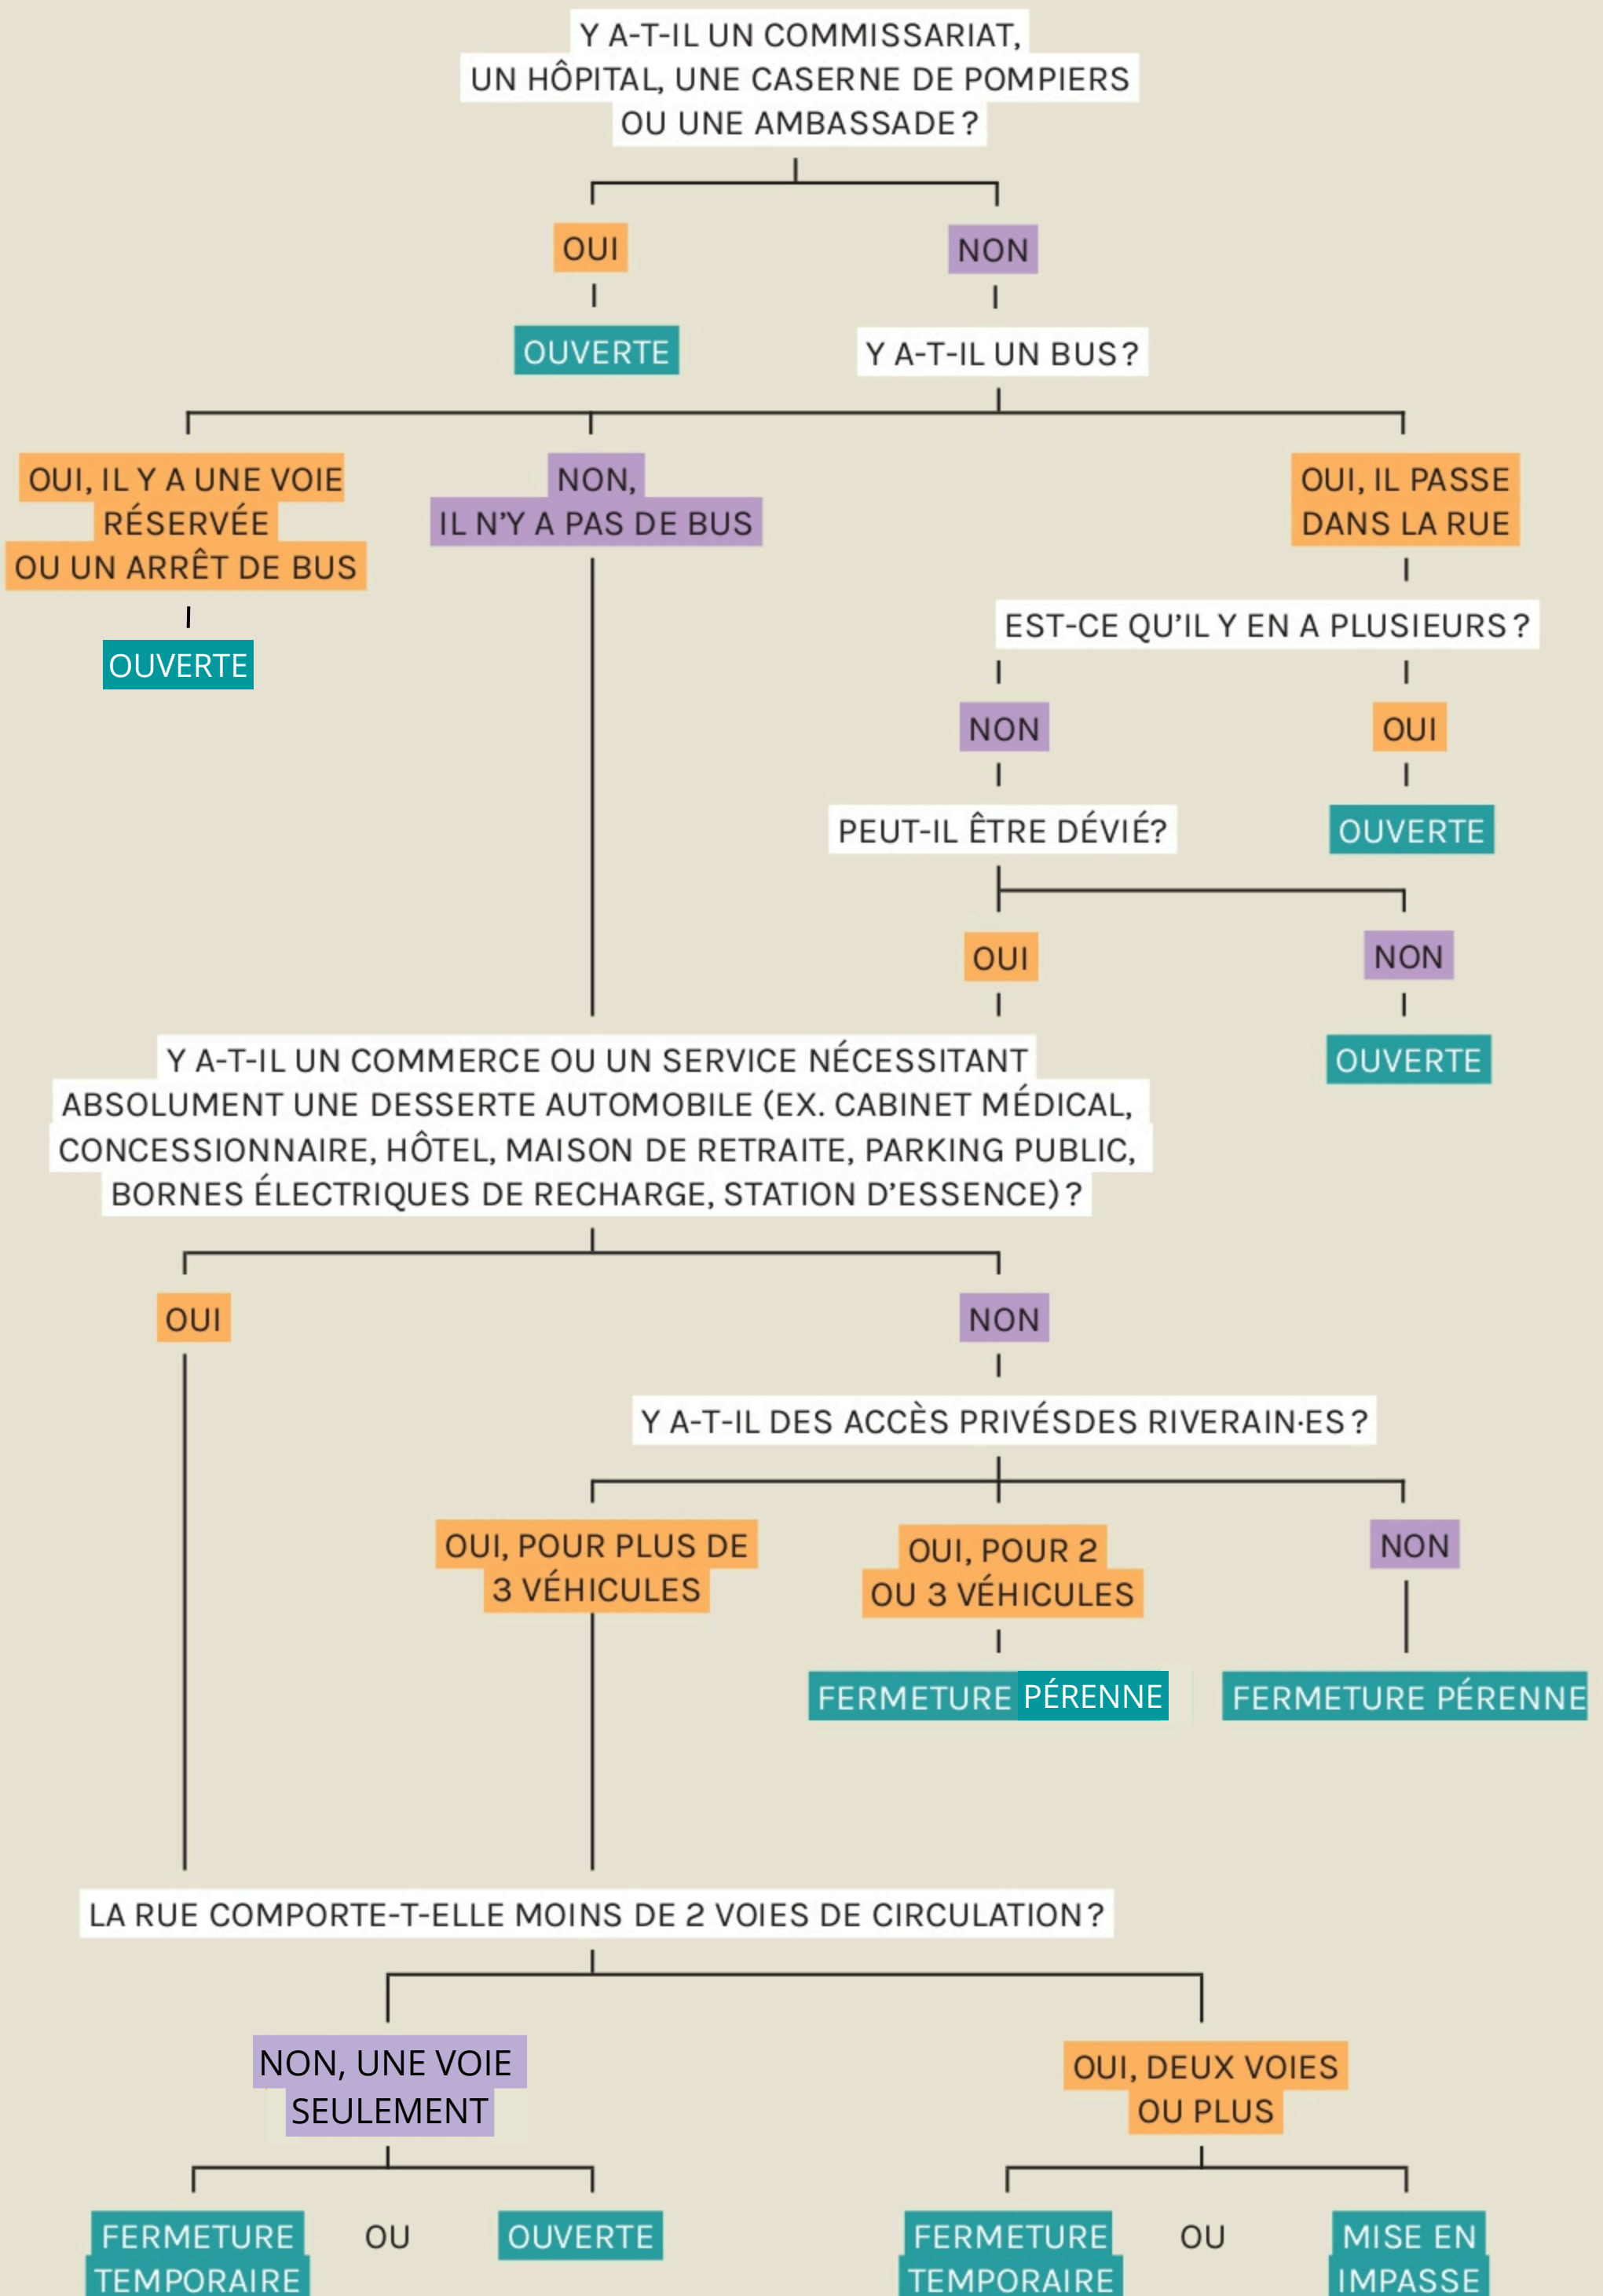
Y A-T-IL UN COMMISSARIAT, UN HÔPITAL, UNE CASERNE DE POMPIERS OU UNE AMBASSADE ?

OUI

OUVERTE

NON

Y A-T-IL UN BUS ?

OUI, IL Y A UNE VOIE RÉSERVÉE OU UN ARRÊT DE BUS

OUVERTE

NON, IL N'Y A PAS DE BUS

OUI, IL PASSE DANS LA RUE

EST-CE QU'IL Y EN A PLUSIEURS ?

NON

PEUT-IL ÊTRE DÉVIÉ?

OUI

OUI

OUVERTE

NON

OUVERTE

Y A-T-IL UN COMMERCE OU UN SERVICE NÉCESSITANT ABSOLUMENT UNE DESSERTE AUTOMOBILE (EX. CABINET MÉDICAL, CONCESSIONNAIRE, HÔTEL, MAISON DE RETRAITE, PARKING PUBLIC, BORNES ÉLECTRIQUES DE RECHARGE, STATION D'ESSENCE) ?

OUI

NON

Y A-T-IL DES ACCÈS PRIVÉSDES RIVERAIN·ES ?

OUI, POUR PLUS DE 3 VÉHICULES

OUI, POUR 2 OU 3 VÉHICULES

FERMETURE PÉRENNE

NON

FERMETURE PÉRENNE

LA RUE COMPORTE-T-ELLE MOINS DE 2 VOIES DE CIRCULATION ?

NON, UNE VOIE SEULEMENT

OUI, DEUX VOIES OU PLUS

FERMETURE TEMPORAIRE

OU

OUVERTE

FERMETURE TEMPORAIRE

OU

MISE EN IMPASSE